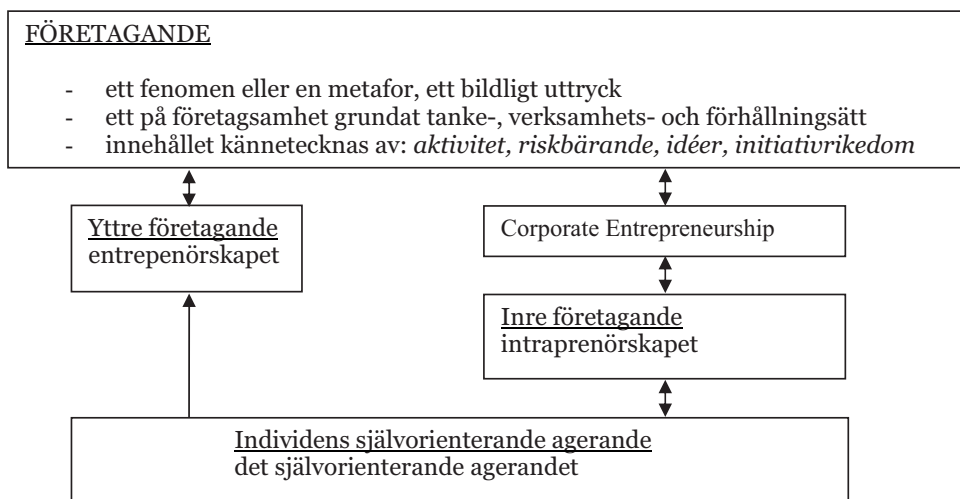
FÖRETAGANDE

- ett fenomen eller en metafor, ett bildligt uttryck
- ett på företagsamhet grundat tanke-, verksamhets- och förhållningsätt
- innehållet kännetecknas av: *aktivitet, riskbärande, idéer, initiativrikedom*

Yttre företagande
entrepenörskapet

Corporate Entrepreneurship

Inre företagande
intraprenörskapet

Individens självorienterande agerande
det självorienterande agerandet